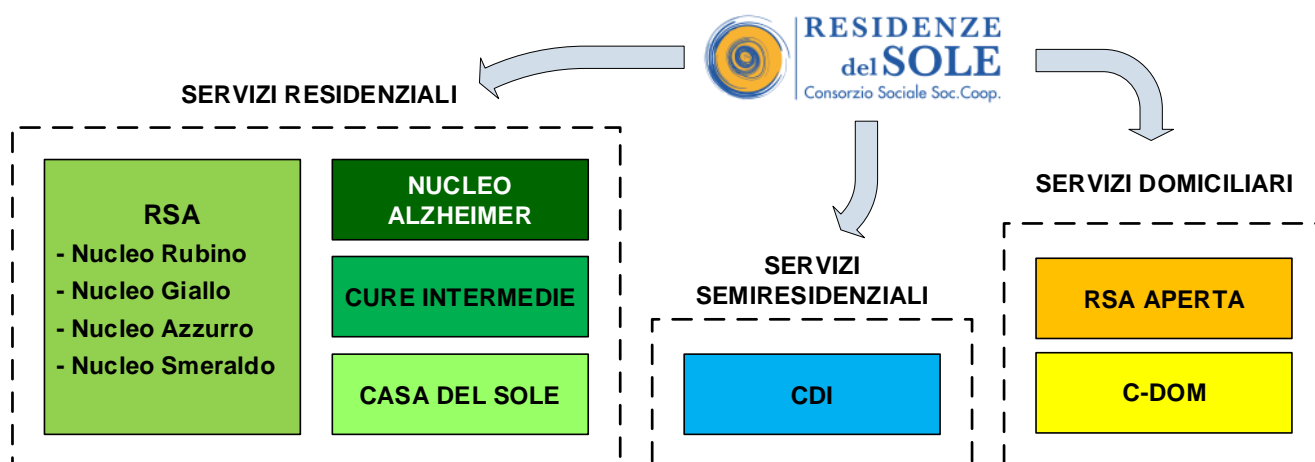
RESIDENZE del SOLE
Consorzio Sociale Soc.Coop.

SERVIZI RESIDENZIALI

RSA
- Nucleo Rubino
- Nucleo Giallo
- Nucleo Azzurro
- Nucleo Smeraldo

NUCLEO ALZHEIMER

CURE INTERMEDIE

CASA DEL SOLE

SERVIZI SEMIRESIDENZIALI

CDI

SERVIZI DOMICILIARI

RSA APERTA

C-DOM